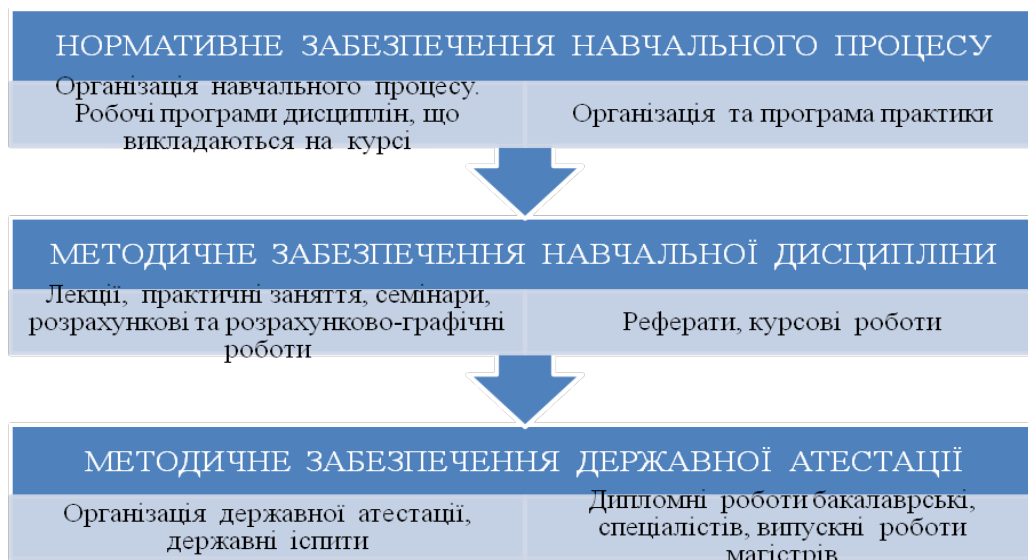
НОРМАТИВНЕ ЗАБЕЗПЕЧЕННЯ НАВЧАЛЬНОГО ПРОЦЕСУ

Організація навчального процесу. Робочі програми дисциплін, що викладаються на курсі

Організація та програма практики

МЕТОДИЧНЕ ЗАБЕЗПЕЧЕННЯ НАВЧАЛЬНОЇ ДИСЦИПЛІНИ

Лекції, практичні заняття, семінари, розрахункові та розрахунково-графічні роботи

Реферати, курсові роботи

МЕТОДИЧНЕ ЗАБЕЗПЕЧЕННЯ ДЕРЖАВНОЇ АТЕСТАЦІЇ

Організація державної атестації, державні іспити

Дипломні роботи бакалаврські, спеціалістів, випускні роботи магістрів